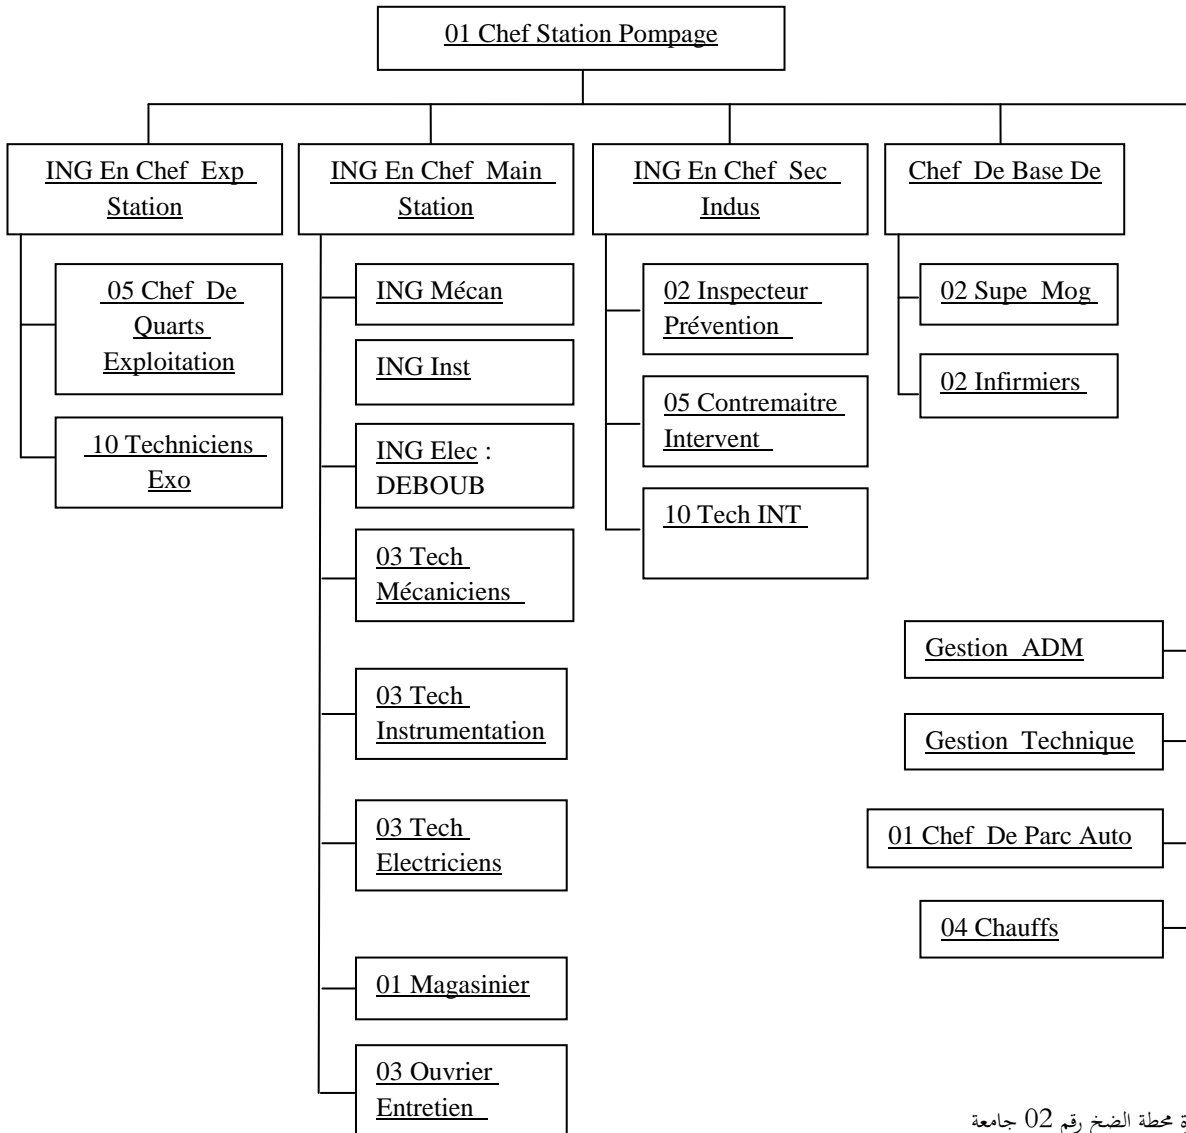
01 Chef Station Pompage

ING En Chef Exp Station

05 Chef De Quarts Exploitation

10 Techniciens Exo

ING En Chef Main Station

ING Mécan

ING Inst

ING Elec : DEBOUB

03 Tech Mécaniciens

03 Tech Instrumentation

03 Tech Electriciens

01 Magasinier

03 Ouvrier Entretien

ING En Chef Sec Indus

02 Inspecteur Prévention

05 Contremaitre Intervent

10 Tech INT

Chef De Base De

02 Supe Mog

02 Infirmiers

Gestion ADM

Gestion Technique

01 Chef De Parc Auto

04 Chauffs

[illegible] محطة الضخ رقم 02 جامعة